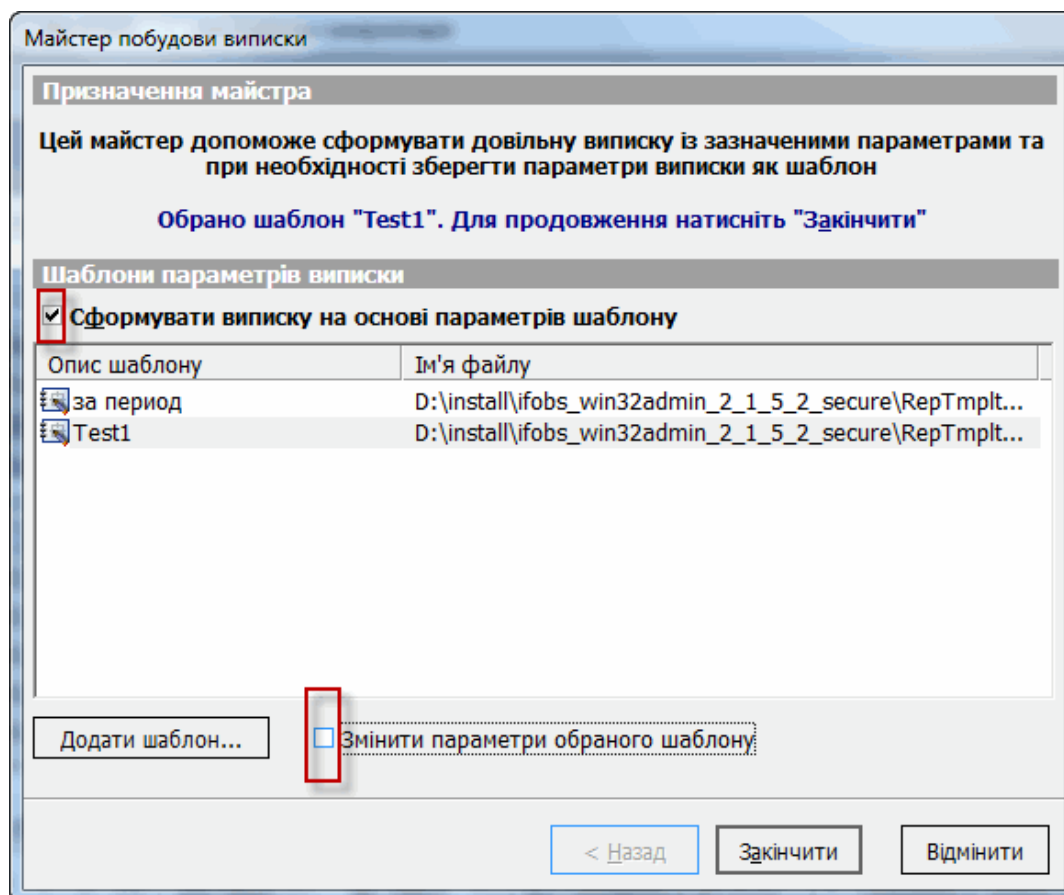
Майстер побудови виписки

Призначення майстра

Цей майстер допоможе сформувати довільну виписку із зазначеними параметрами та при необхідності зберегти параметри виписки як шаблон

Обрано шаблон "Test1". Для продовження натисніть "Закінчити"

Шаблони параметрів виписки

Сформувати виписку на основі параметрів шаблону

| Опис шаблону | Ім'я файлу |
|---|---|
| за период | D:\install\ifobs_win32admin_2_1_5_2_secure\RepTmplt... |
| Test1 | D:\install\ifobs_win32admin_2_1_5_2_secure\RepTmplt... |

Додати шаблон...

Змінити параметри обраного шаблону

< Назад

Закінчити

Відмінити